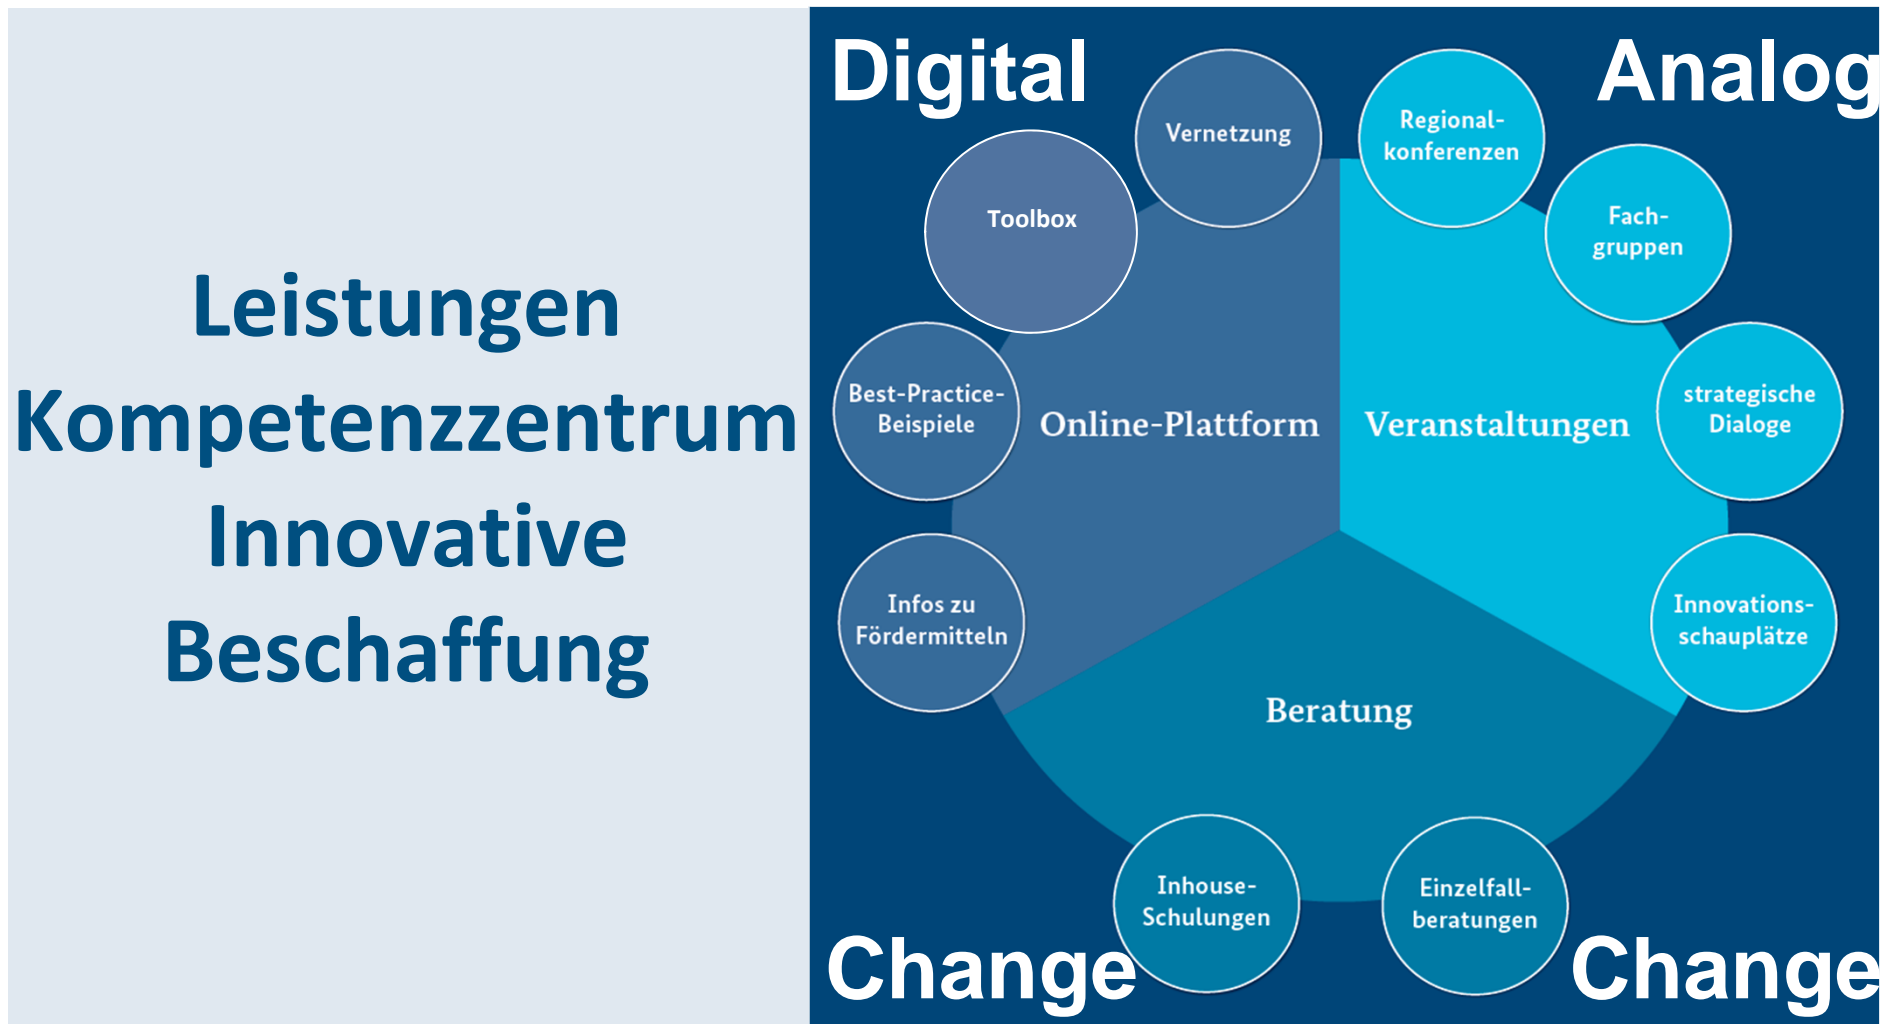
Leistungen
Kompetenzzentrum
Innovative
Beschaffung

Digital

Analog

Vernetzung

Regionalkonferenzen

Toolbox

Fachgruppen

Best-Practice-Beispiele

Online-Plattform

Veranstaltungen

strategische Dialoge

Infos zu Fördermitteln

Innovationsschauplätze

Beratung

Inhouse-Schulungen

Einzelfallberatungen

Change

Change